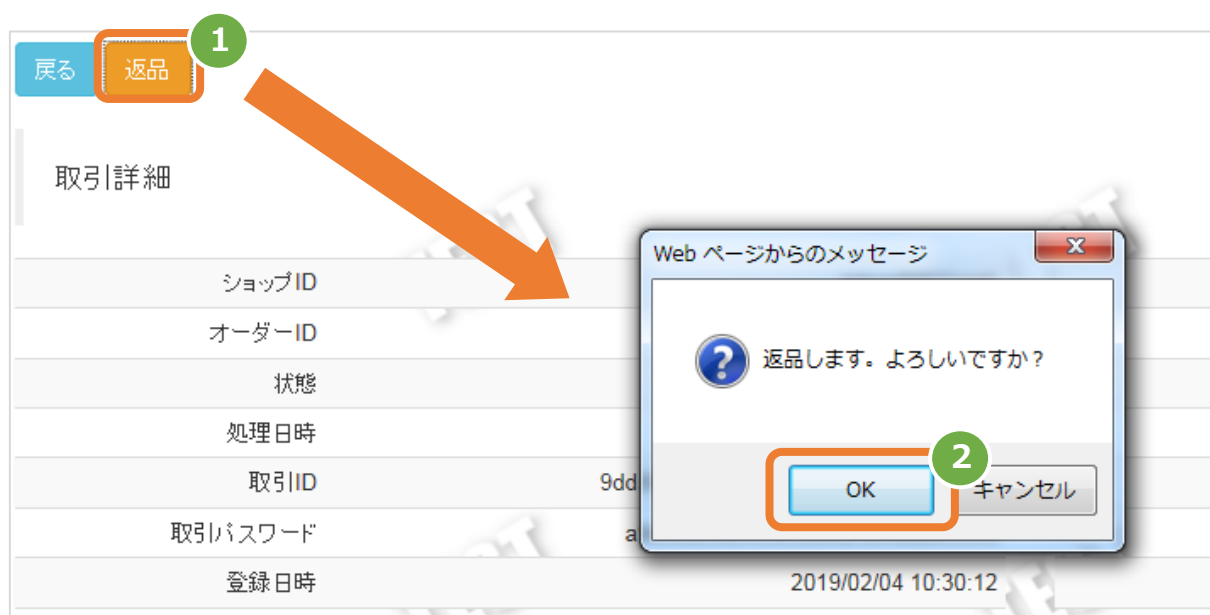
戻る 返品 1

取引詳細

| | |
|---|---|
| ショップID | |
| オーダーID | |
| 状態 | |
| 処理日時 | |
| 取引ID | 9dd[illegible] |
| 取引パスワード | a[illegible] |
| 登録日時 | 2019/02/04 10:30:12 |

Web ページからのメッセージ

返品します。よろしいですか？

2

OK キャンセル